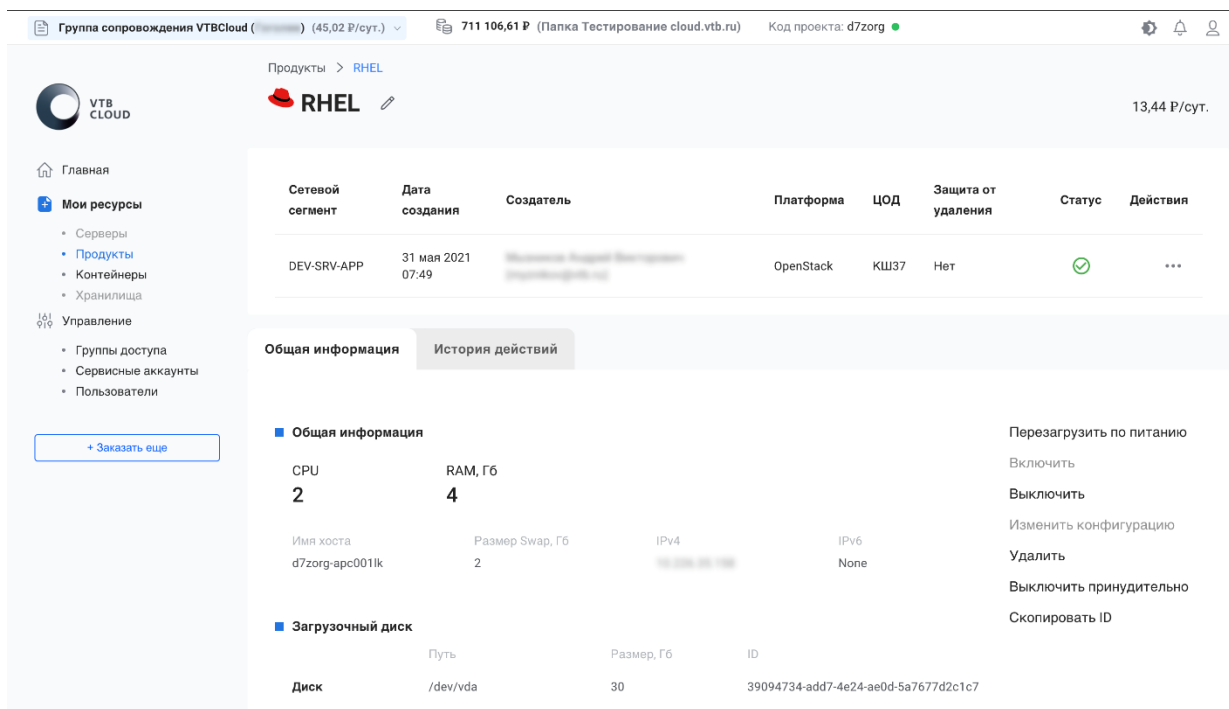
Группа сопровождения VTBCloud ([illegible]) (45,02 ₽/сут.)
711 106,61 ₽ (Папка Тестирование cloud.vtb.ru)
Код проекта: d7zorg

VTB CLOUD

Главная
Мои ресурсы
• Серверы
• Продукты
• Контейнеры
• Хранилища
Управление
• Группы доступа
• Сервисные аккаунты
• Пользователи

+ Заказать еще

Продукты > RHEL

RHEL

13,44 ₽/сут.

| Сетевой сегмент | Дата создания | Создатель | Платформа | ЦОД | Защита от удаления | Статус | Действия |
|---|---|---|---|---|---|---|---|
| DEV-SRV-APP | 31 мая 2021 07:49 | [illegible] | OpenStack | КШ37 | Нет | | ••• |

Общая информация
История действий

Общая информация

CPU
2
RAM, Гб
4

Имя хоста
d7zorg-apc001lk
Размер Swap, Гб
2
IPv4
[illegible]
IPv6
None

Перезагрузить по питанию
Включить
Выключить
Изменить конфигурацию
Удалить
Выключить принудительно
Скопировать ID

Загрузочный диск

| | Путь | Размер, Гб | ID |
|---|---|---|---|
| Диск | /dev/vda | 30 | 39094734-add7-4e24-ae0d-5a7677d2c1c7 |